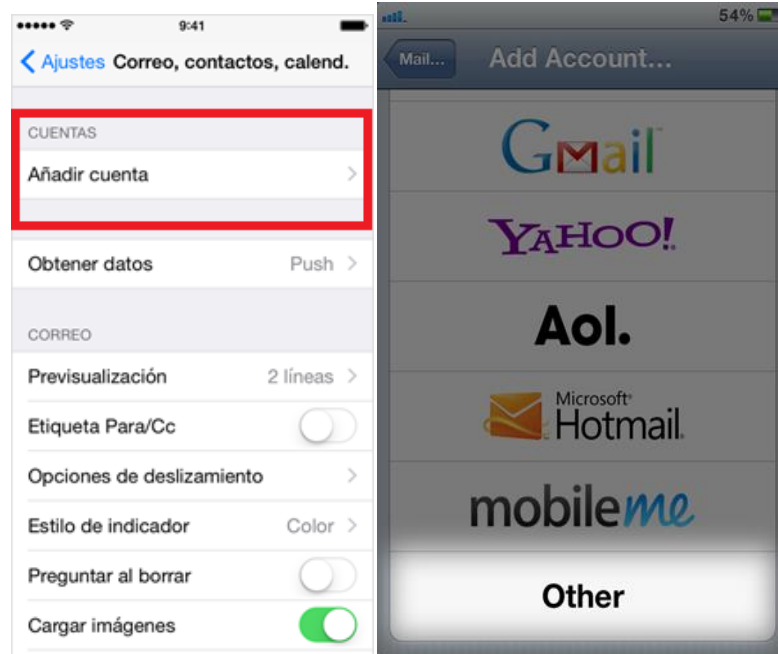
9:41

Ajustes Correo, contactos, calend.

CUENTAS

Añadir cuenta

Obtener datos Push

CORREO

Previsualización 2 líneas

Etiqueta Para/Cc

Opciones de deslizamiento

Estilo de indicador Color

Preguntar al borrar

Cargar imágenes

54%

Mail...

Add Account...

Gmail

YAHOO!

Aol.

Microsoft Hotmail

mobileme

Other